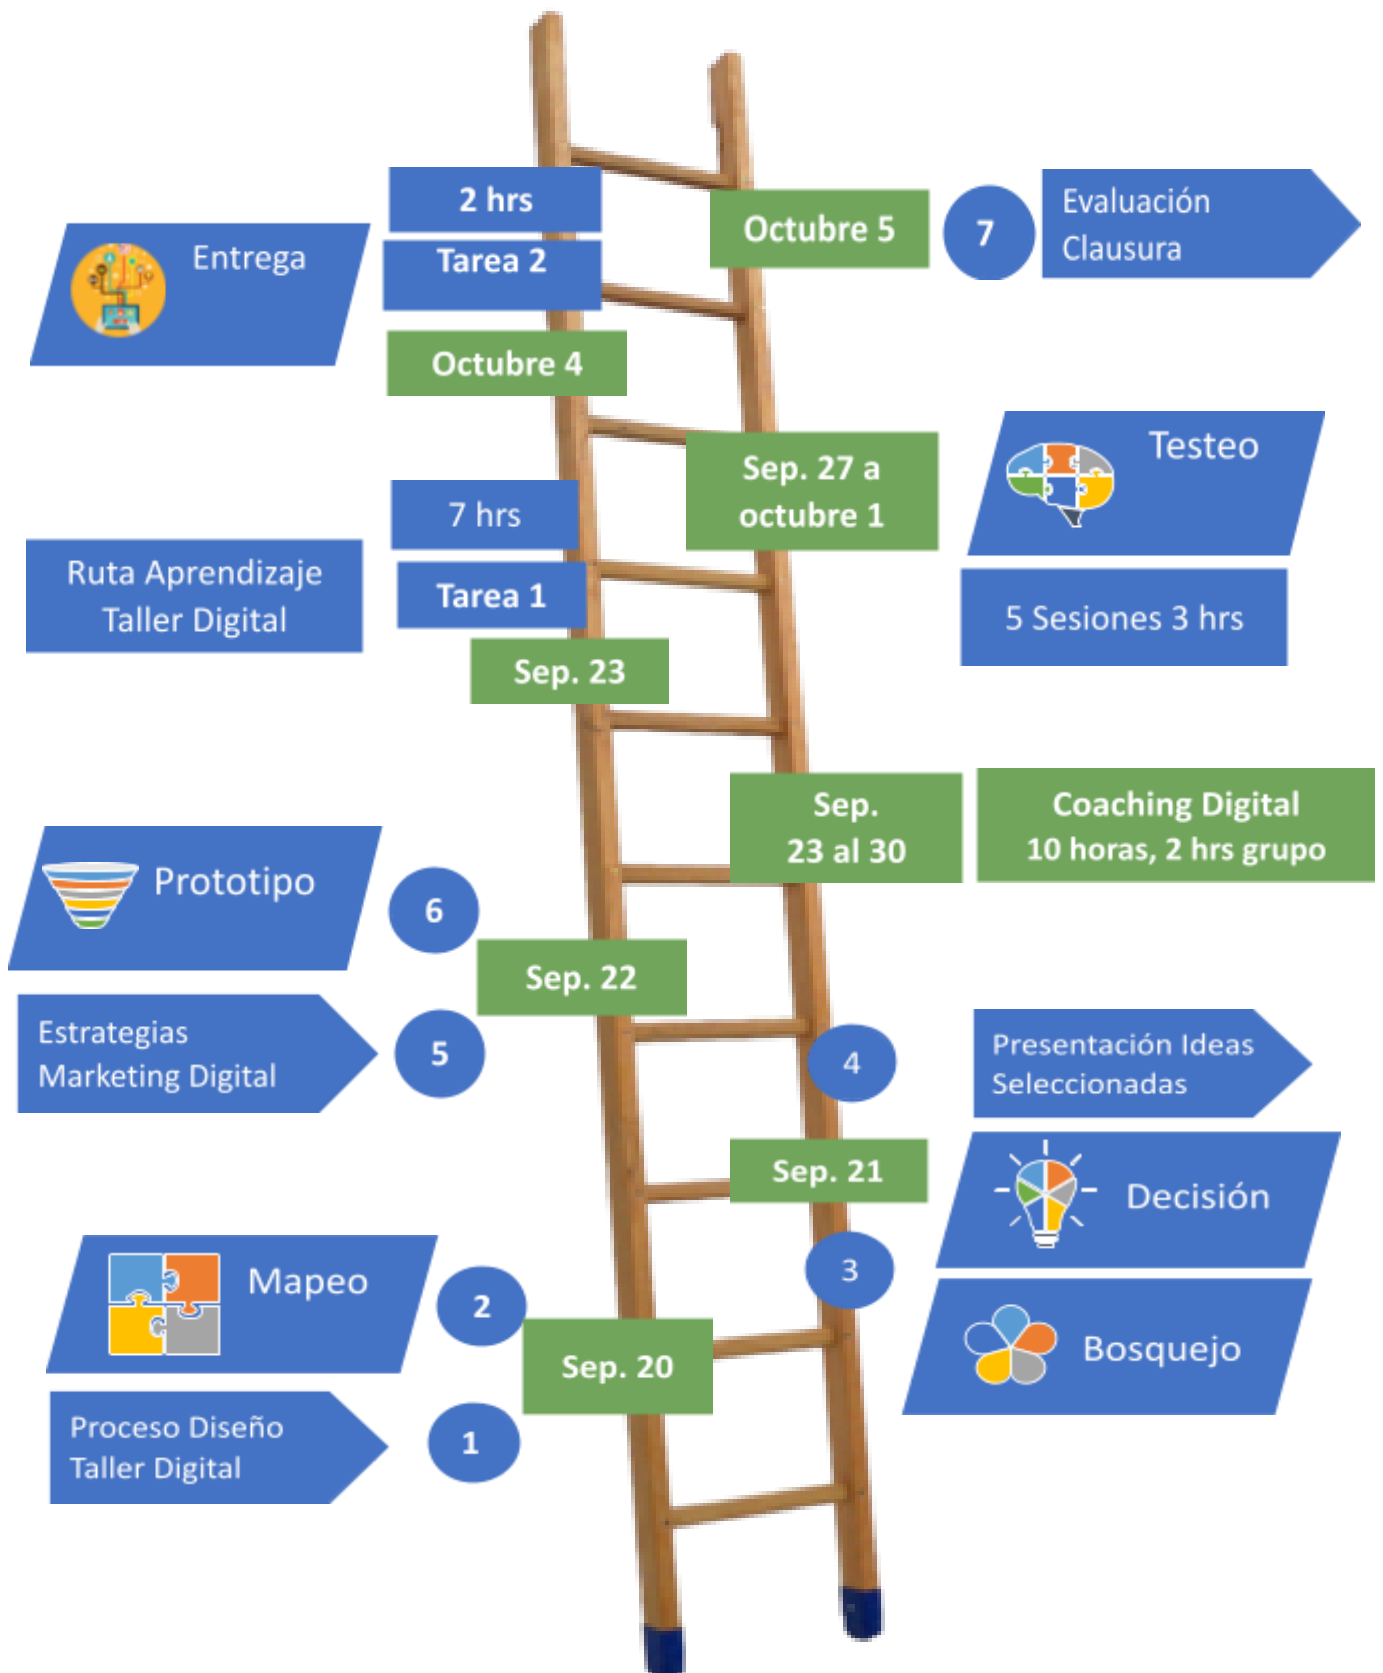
2 hrs

Tarea 2

Octubre 5

7

Evaluación Clausura

Entrega

Octubre 4

Sep. 27 a octubre 1

Testeo

7 hrs

Ruta Aprendizaje Taller Digital

Tarea 1

5 Sesiones 3 hrs

Sep. 23

Sep. 23 al 30

Coaching Digital 10 horas, 2 hrs grupo

Prototipo

6

Sep. 22

Estrategias Marketing Digital

5

4

Presentación Ideas Seleccionadas

Sep. 21

Decisión

Mapeo

2

3

Sep. 20

Bosquejo

Proceso Diseño Taller Digital

1